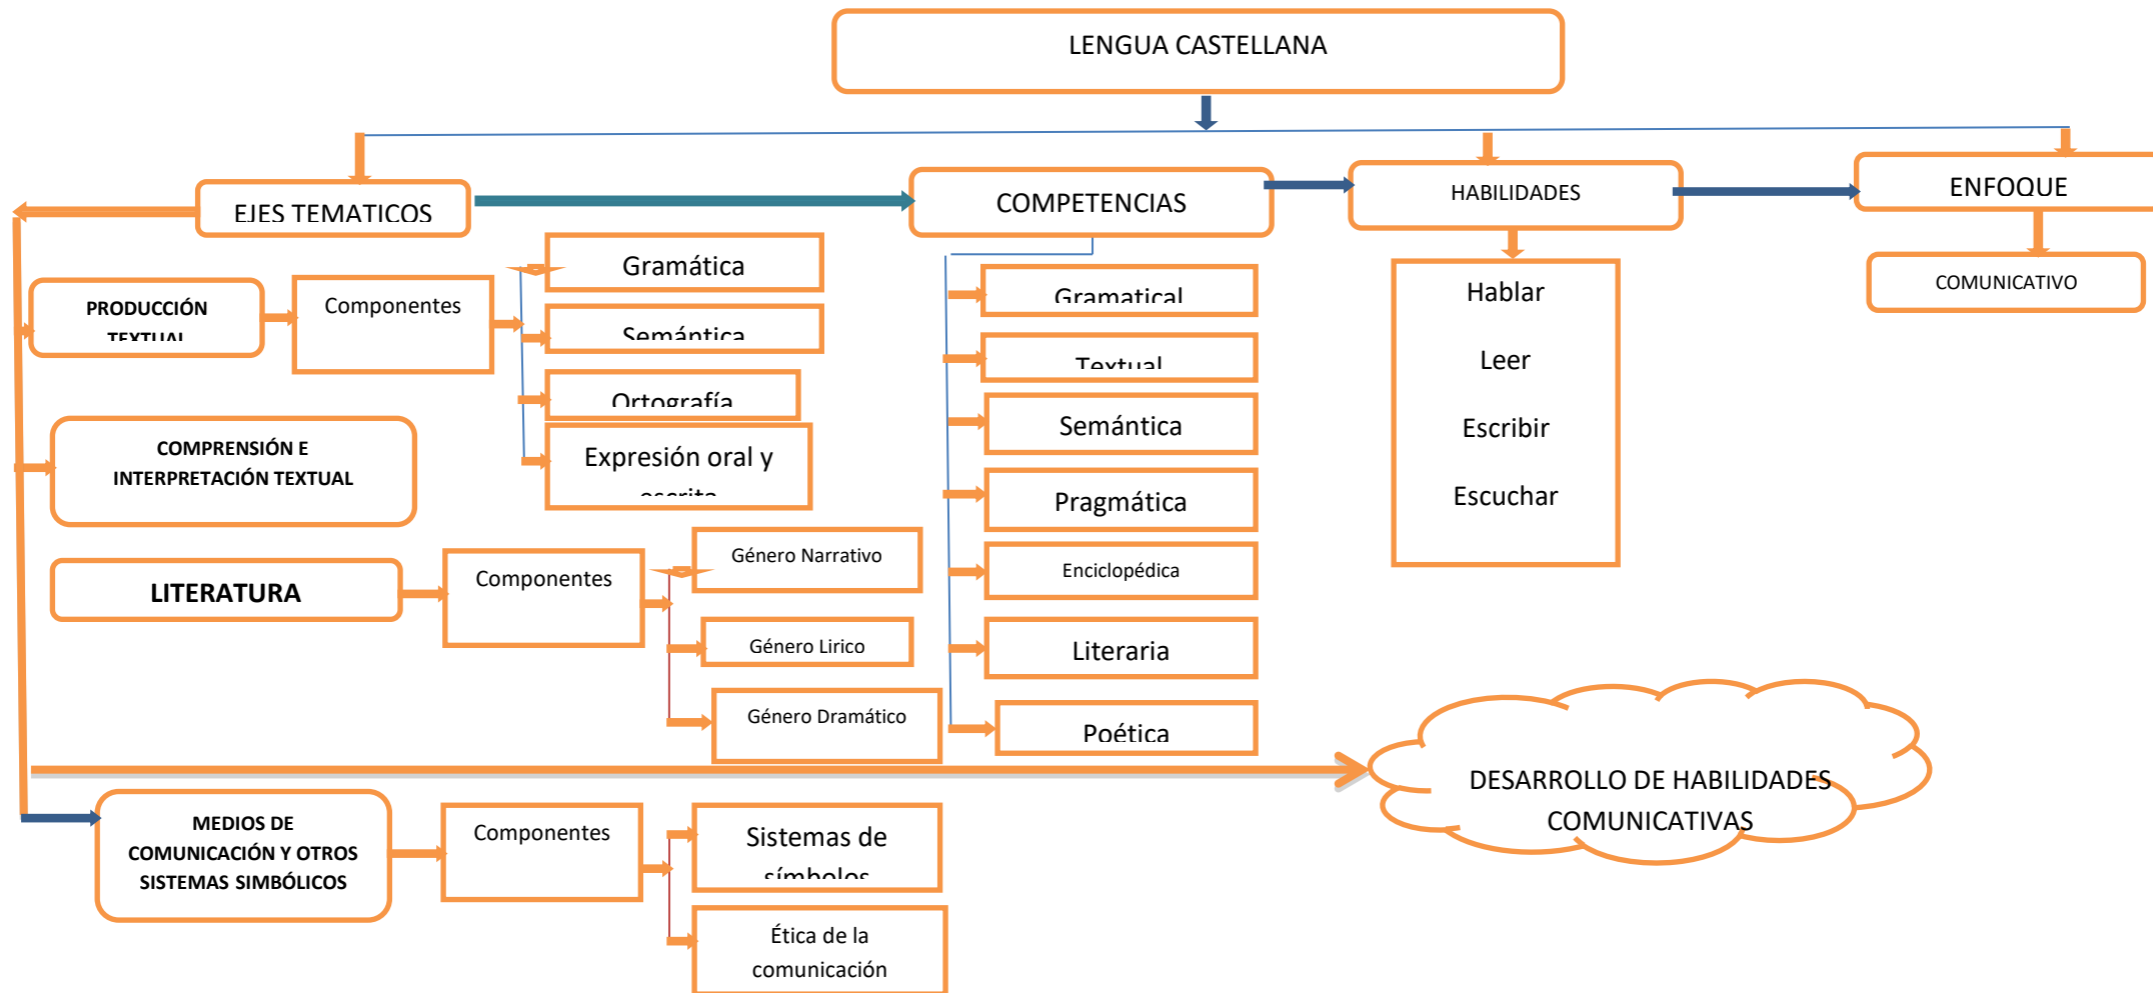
LENGUA CASTELLANA

EJES TEMATICOS

COMPETENCIAS

HABILIDADES

ENFOQUE

COMUNICATIVO

PRODUCCIÓN TEXTUAL

Componentes

Gramática

Semántica

Ortografía

Expresión oral y escrita

Gramatical

Textual

Semántica

Pragmática

Enciclopédica

Literaria

Poética

Hablar

Leer

Escribir

Escuchar

COMPRENSIÓN E INTERPRETACIÓN TEXTUAL

LITERATURA

Componentes

Género Narrativo

Género Lirico

Género Dramático

DESARROLLO DE HABILIDADES COMUNICATIVAS

MEDIOS DE COMUNICACIÓN Y OTROS SISTEMAS SIMBÓLICOS

Componentes

Sistemas de símbolos

Ética de la comunicación